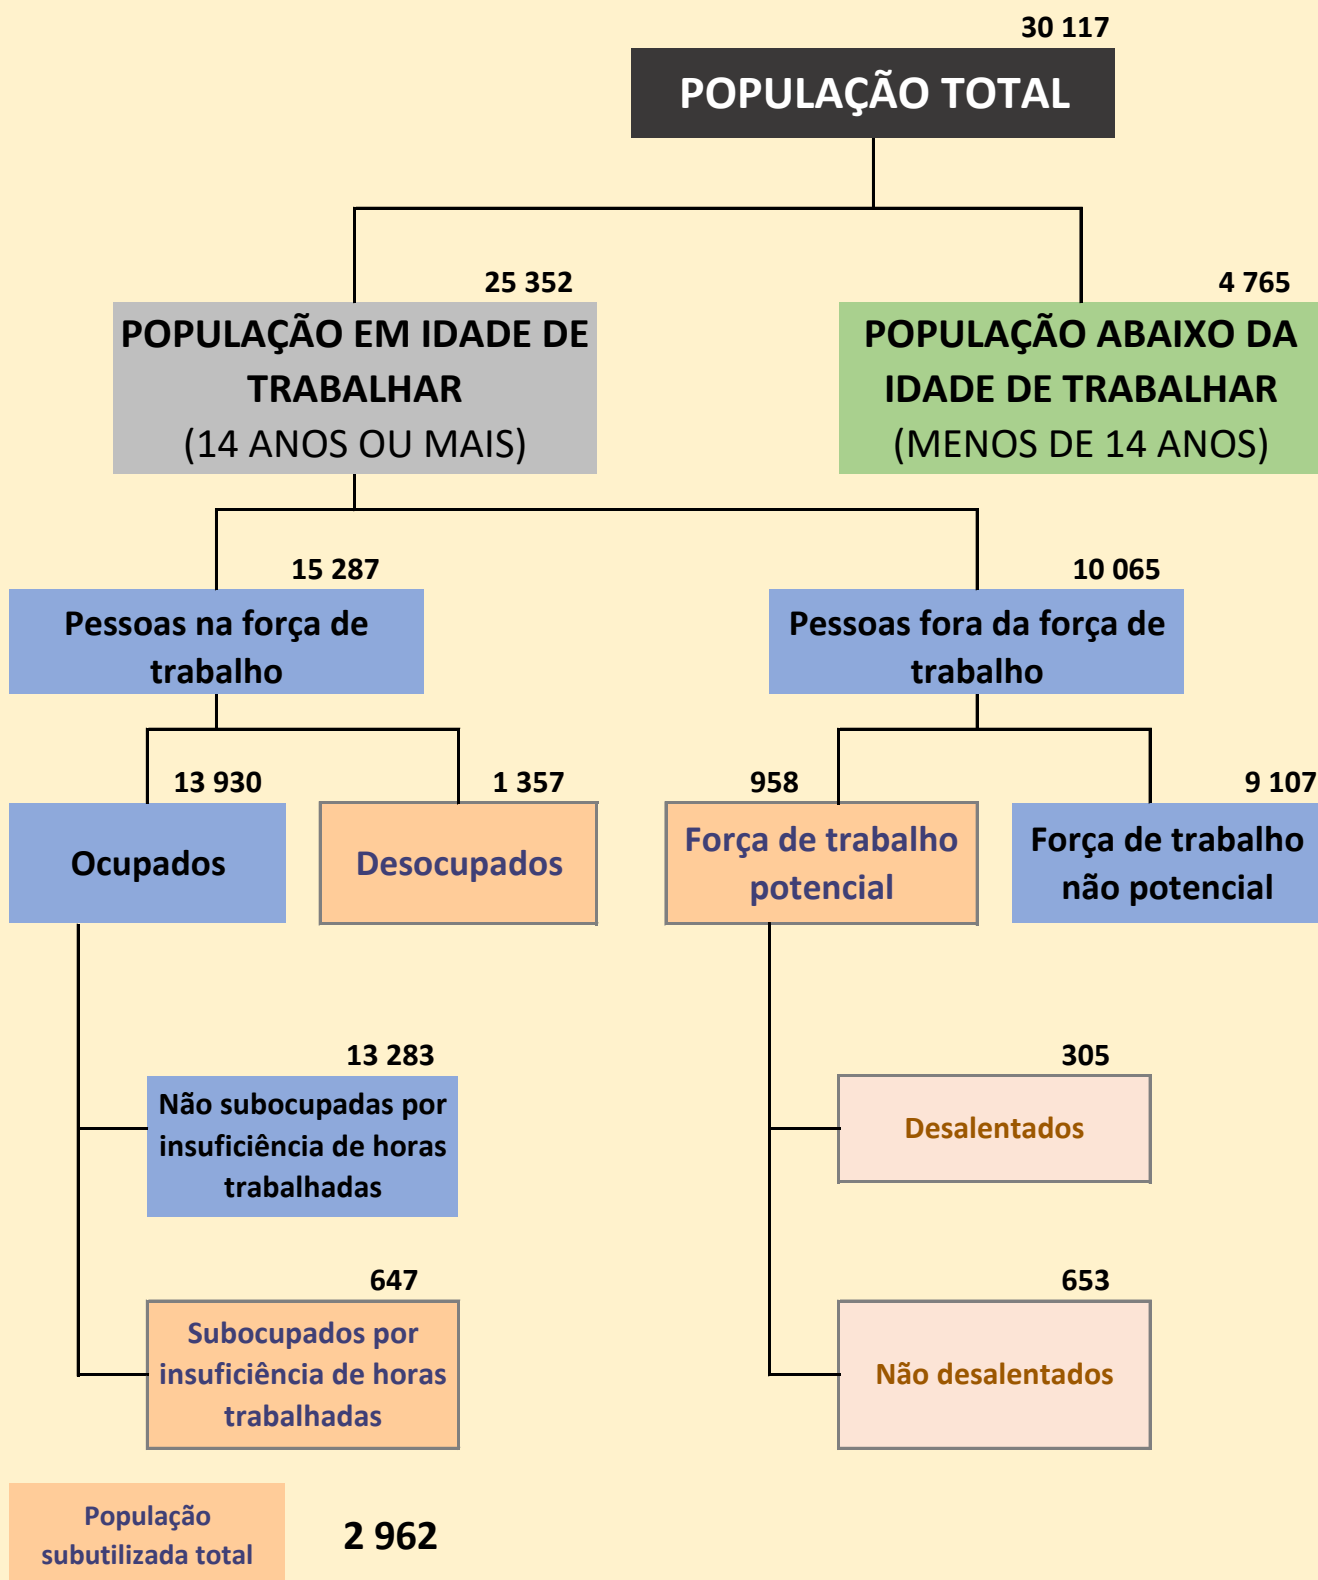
30 117
POPULAÇÃO TOTAL

25 352
POPULAÇÃO EM IDADE DE TRABALHAR
(14 ANOS OU MAIS)

4 765
POPULAÇÃO ABAIXO DA IDADE DE TRABALHAR
(MENOS DE 14 ANOS)

15 287
Pessoas na força de trabalho

10 065
Pessoas fora da força de trabalho

13 930
Ocupados

1 357
Desocupados

958
Força de trabalho potencial

9 107
Força de trabalho não potencial

13 283
Não subocupadas por insuficiência de horas trabalhadas

647
Subocupados por insuficiência de horas trabalhadas

305
Desalentados

653
Não desalentados

População subutilizada total

2 962